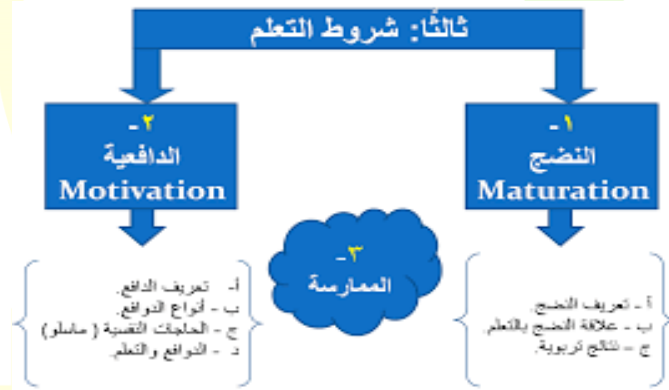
ثالثًا: شروط التعلم

١-
النضج
Maturation

أ - تعريف النضج.
ب - علاقة النضج بالتعلم.
ج - نتائج تربوية.

٣-
الممارسة

٢-
الدافعية
Motivation

أ- تعريف الدافع.
ب - أنواع الدوافع.
ج - الحاجات النفسية ( ماسلو)
د - الدوافع والتعلم.